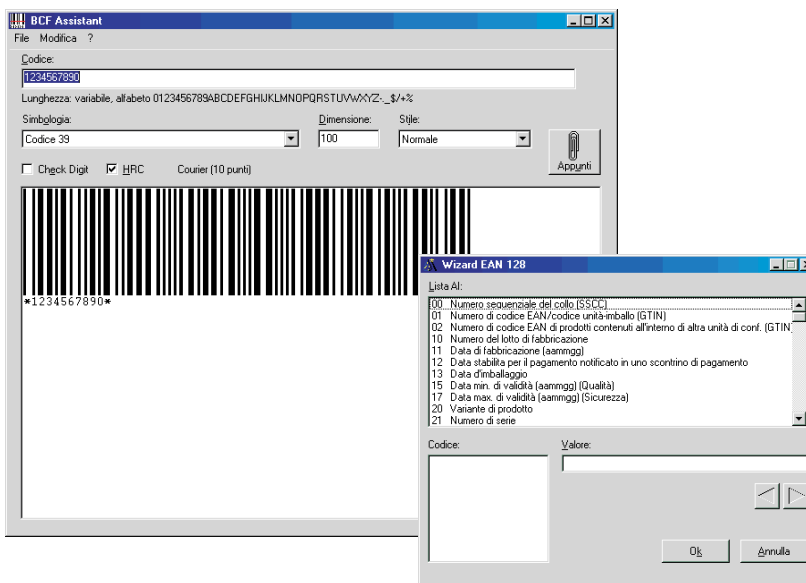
BCF Assistant
File Modifica ?
Codice:
1234567890
Lunghezza: variabile, alfabeto 0123456789ABCDEFGHIJKLMNOPQRSTUVWXYZ-._$/+%
Simbologia:
Codice 39
Dimensione:
100
Stile:
Normale
Appunti
Check Digit
HRC
Courier (10 punti)
*1234567890*

Wizard EAN 128
Lista AI:
00 Numero sequenziale del collo (SSCC)
01 Numero di codice EAN/codice unità-imballo (GTIN)
02 Numero di codice EAN di prodotti contenuti all'interno di altra unità di conf. (GTIN
10 Numero del lotto di fabbricazione
11 Data di fabbricazione (aammgg)
12 Data stabilita per il pagamento notificato in uno scontrino di pagamento
13 Data d'imballaggio
15 Data min. di validità (aammgg) (Qualità)
17 Data max. di validità (aammgg) (Sicurezza)
20 Variante di prodotto
21 Numero di serie
Codice:
Valore:
Ok
Annulla